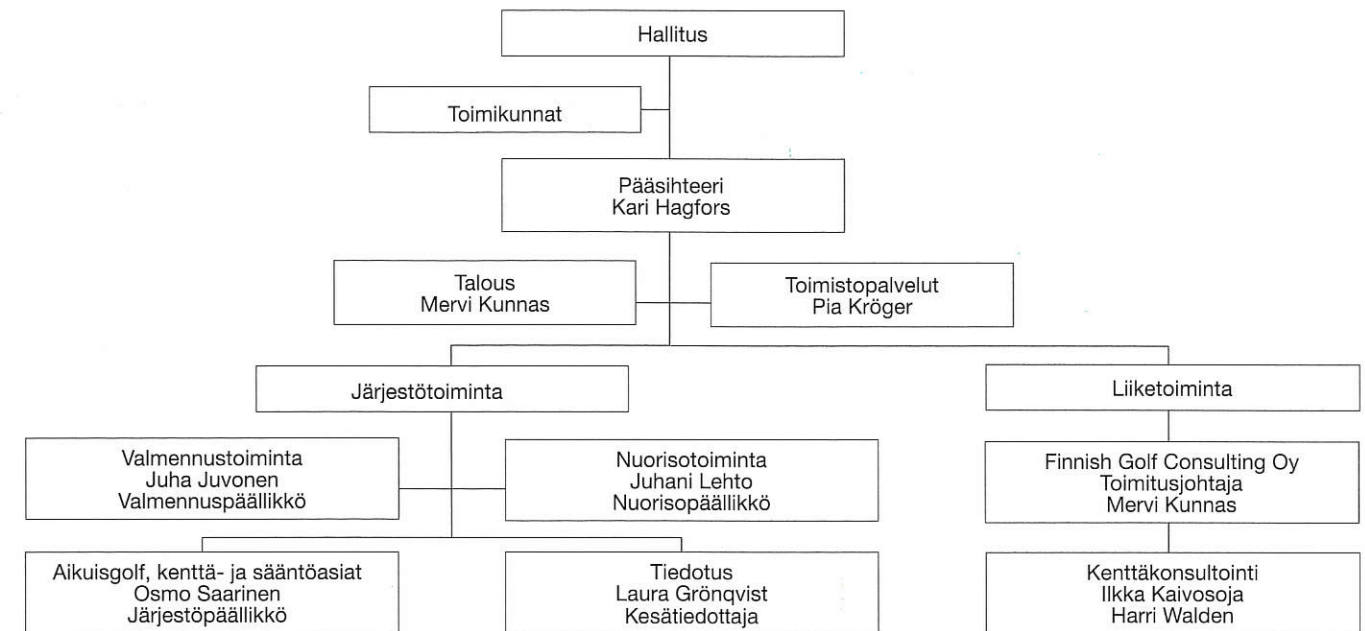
Hallitus

Toimikunnat

Pääsihteeri
Kari Hagfors

Talous
Mervi Kunnas

Toimistopalvelut
Pia Kröger

Järjestötoiminta

Liiketoiminta

Valmennustoiminta
Juha Juvonen
Valmennuspäällikkö

Nuorisotoiminta
Juhani Lehto
Nuorisopäällikkö

Finnish Golf Consulting Oy
Toimitusjohtaja
Mervi Kunnas

Aikuisgolf, kenttä- ja sääntöasiat
Osmo Saarinen
Järjestöpäällikkö

Tiedotus
Laura Grönqvist
Kesätiedottaja

Kenttäkonsultointi
Ilkka Kaivosoja
Harri Walden